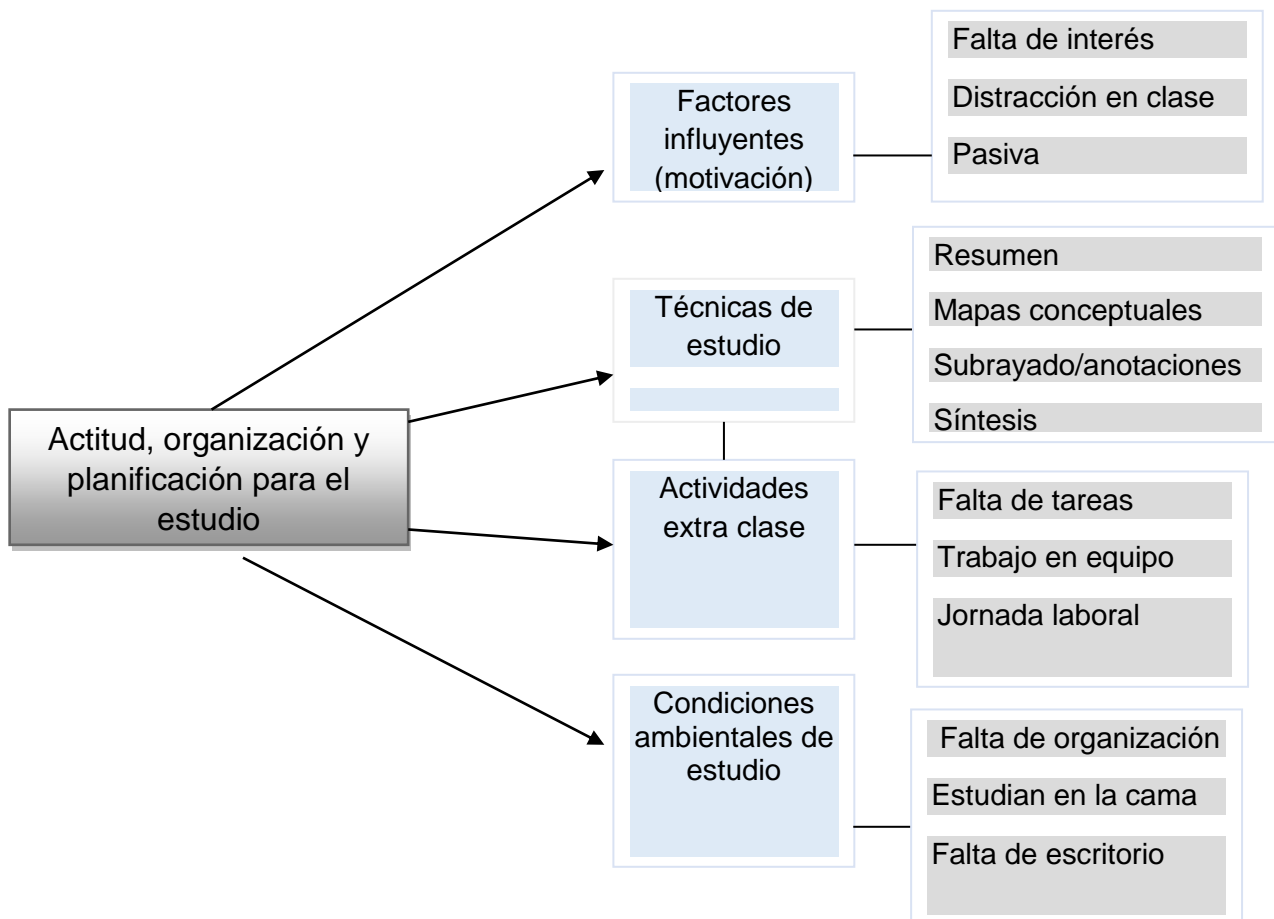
Actitud, organización y planificación para el estudio

Factores influyentes (motivación)

Falta de interés

Distracción en clase

Pasiva

Técnicas de estudio

Resumen

Mapas conceptuales

Subrayado/anotaciones

Síntesis

Actividades extra clase

Falta de tareas

Trabajo en equipo

Jornada laboral

Condiciones ambientales de estudio

Falta de organización

Estudian en la cama

Falta de escritorio